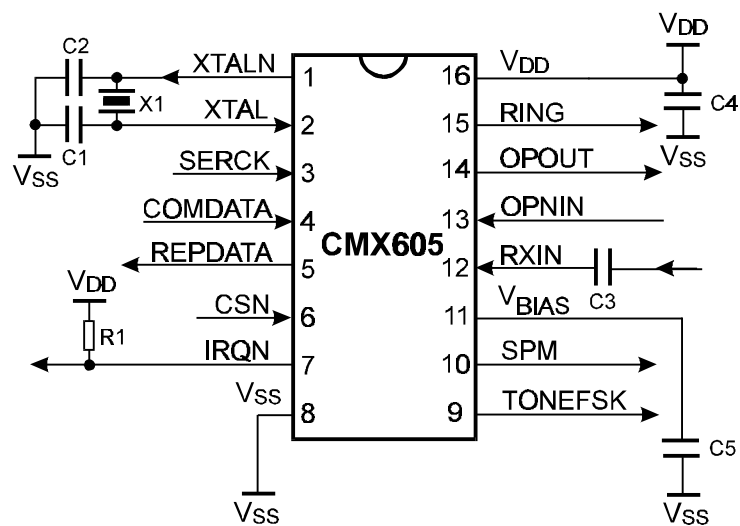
C2
X1
C1
$V_{SS}$
XTALN
XTAL
SERCK
COMDATA
REPDATA
$V_{DD}$
R1
CSN
IRQN
$V_{SS}$
$V_{SS}$
1
2
3
4
5
6
7
8
CMX605
16
15
14
13
12
11
10
9
$V_{DD}$
RING
OPOUT
OPNIN
RXIN
$V_{BIAS}$
SPM
TONEFSK
C3
$V_{DD}$
C4
$V_{SS}$
C5
$V_{SS}$